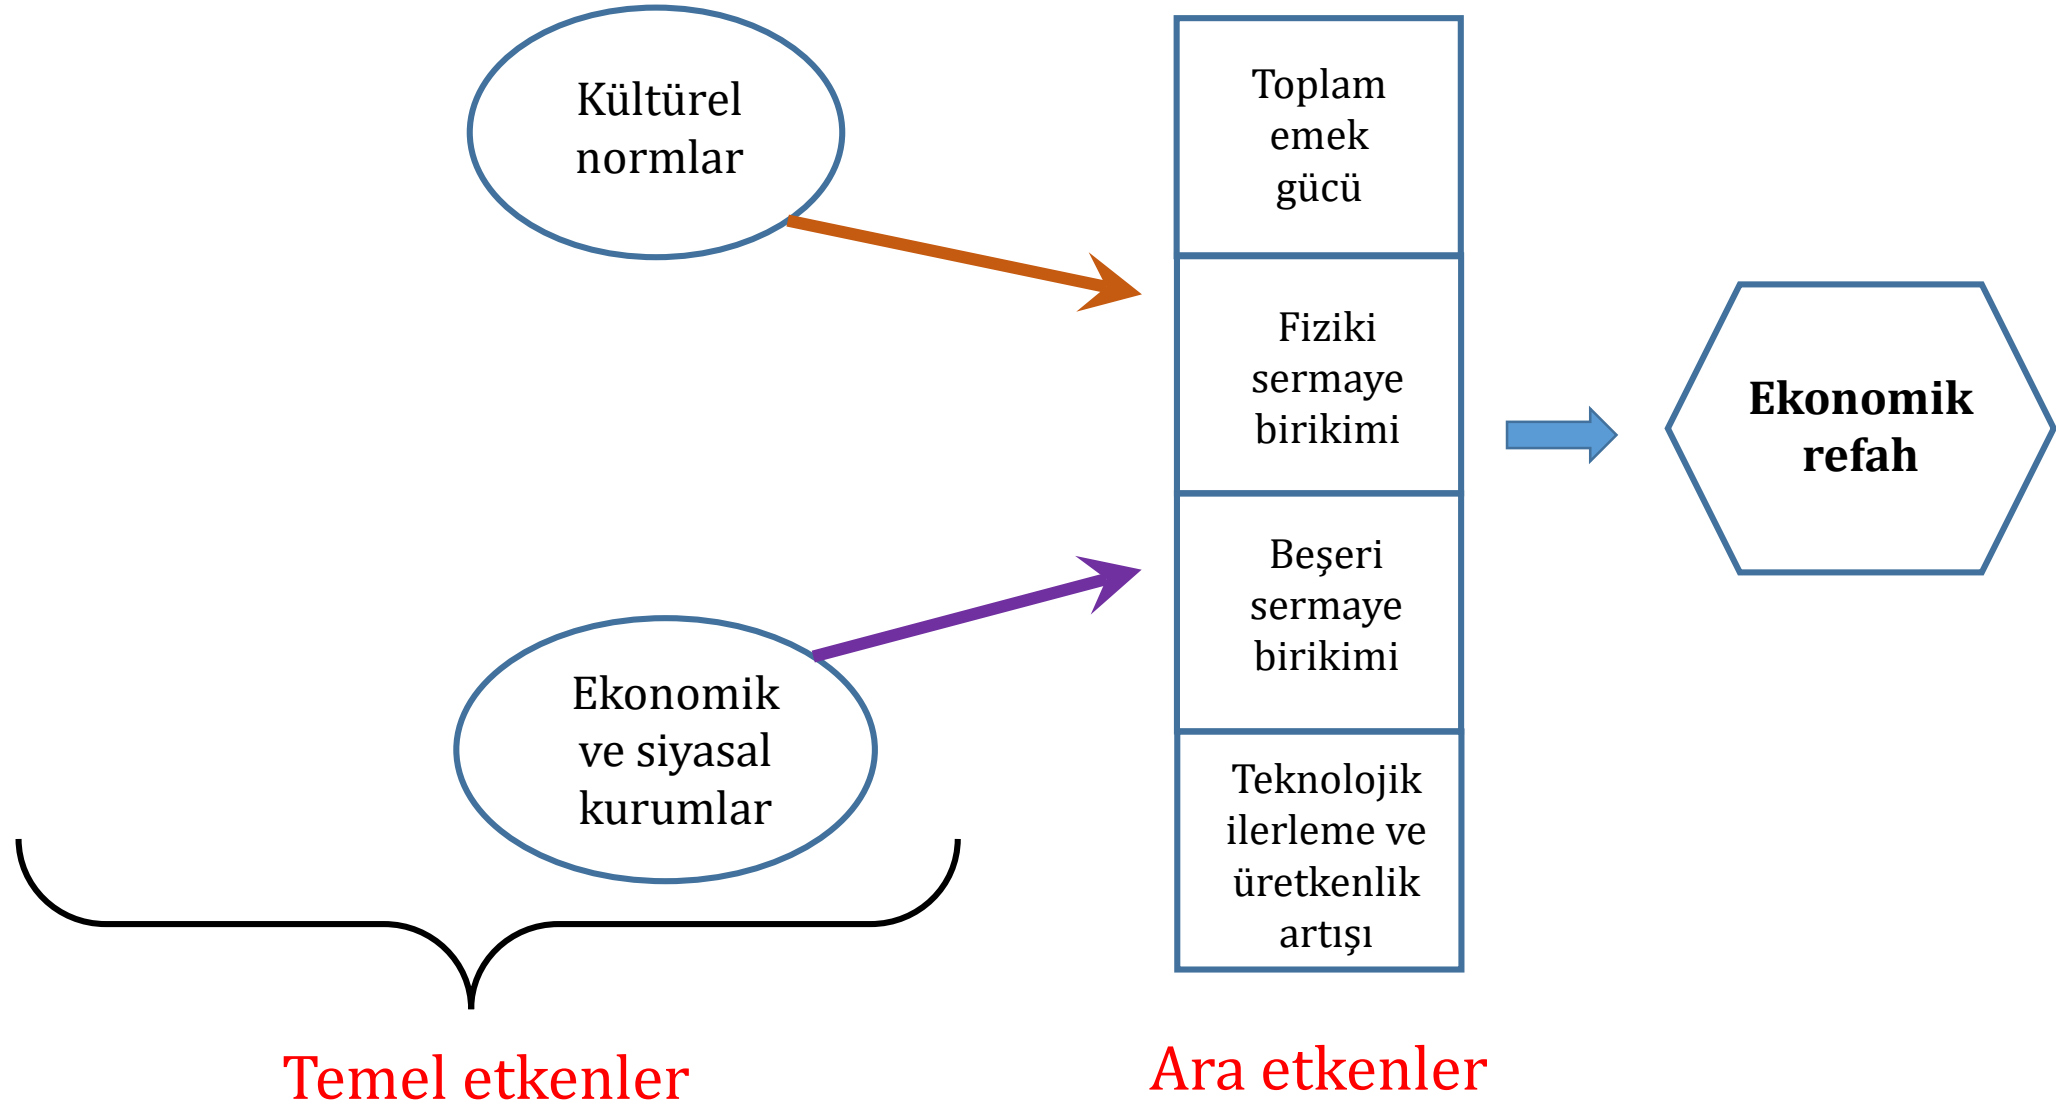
Kültürel normlar

Ekonomik ve siyasal kurumlar

Temel etkenler

Toplam emek gücü

Fiziki sermaye birikimi

Beşeri sermaye birikimi

Teknolojik ilerleme ve üretkenlik artışı

Ara etkenler

**Ekonomik refah**